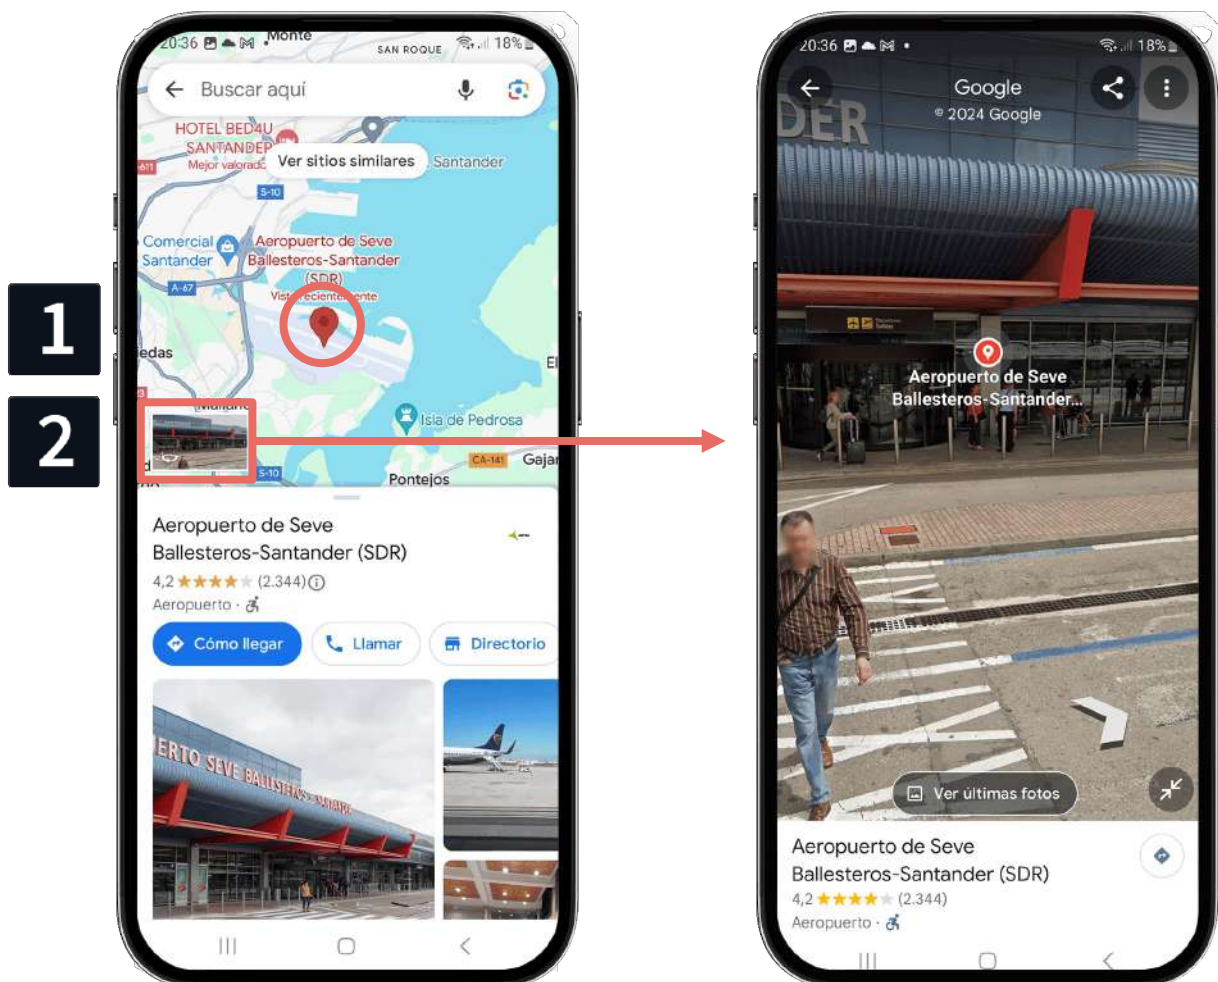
1

2

20:36 Monte SAN ROQUE 18%

Buscar aquí

HOTEL BED4U SANTANDER Mejor valorado

Ver sitios similares

Santander

S-10

Comercial Santander

Aeropuerto de Seve Ballesteros-Santander (SDR)

Vist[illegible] recientemente

A-67

edas

El

Isla de Pedrosa

S-10

CA-141

Gajan

Pontejos

Aeropuerto de Seve Ballesteros-Santander (SDR)

4,2 ★★★★ (2.344)

Aeropuerto ·

Cómo llegar

Llamar

Directorio

ERTO SEVE BALLESTEROS-SANTANDER

20:36 18%

Google
© 2024 Google

DER

Aeropuerto de Seve Ballesteros-Santander...

Ver últimas fotos

Aeropuerto de Seve Ballesteros-Santander (SDR)

4,2 ★★★★ (2.344)

Aeropuerto ·